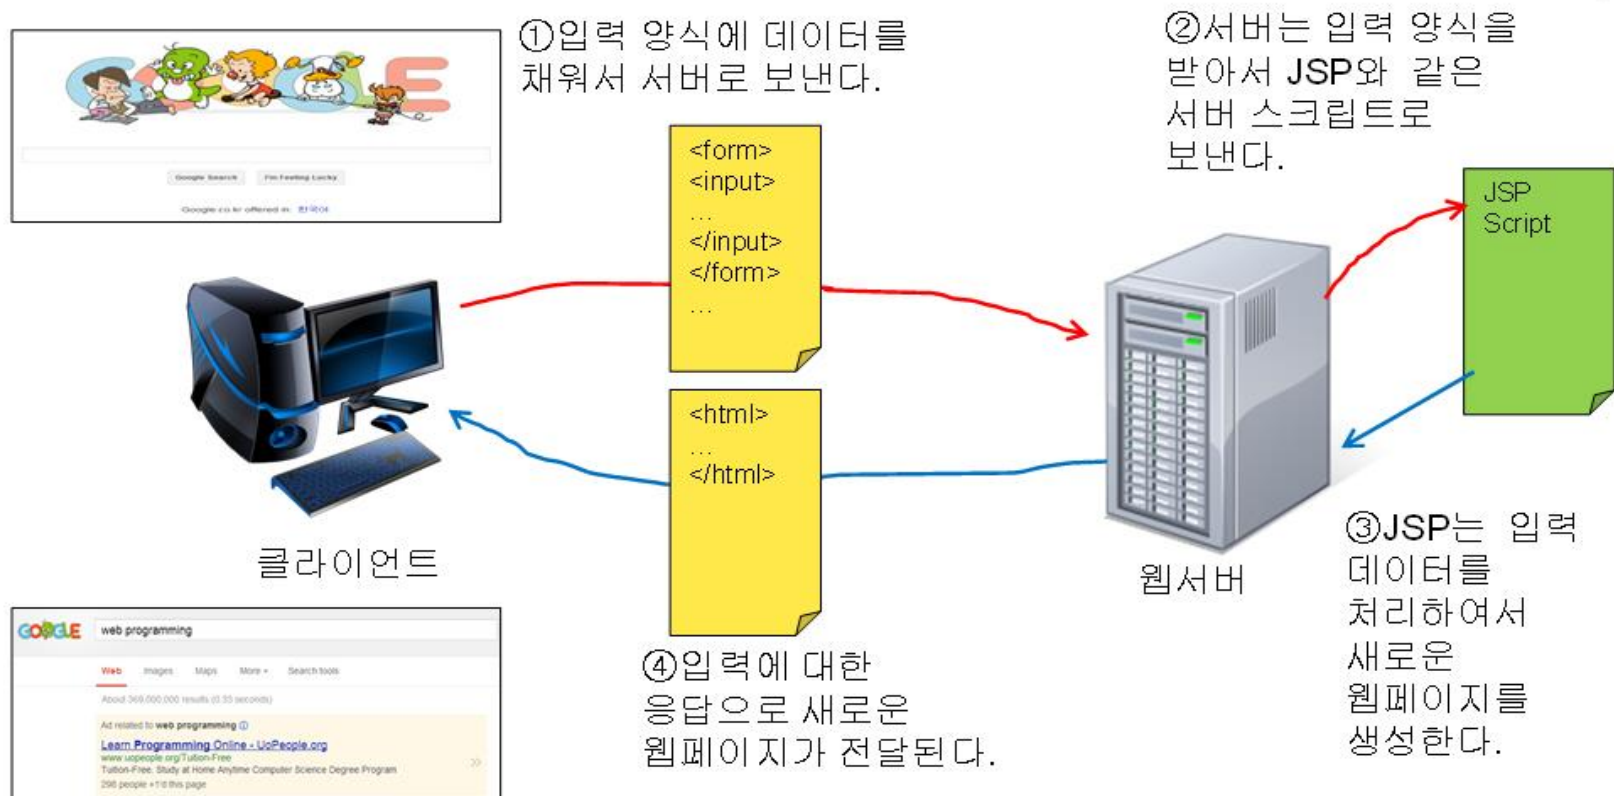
①입력 양식에 데이터를 채워서 서버로 보낸다.

Google Search I'm Feeling Lucky

Google.co.kr offered in: 한국어

<form>
<input>
...
</input>
</form>
...

②서버는 입력 양식을 받아서 JSP와 같은 서버 스크립트로 보낸다.

JSP Script

클라이언트

웹서버

<html>
...
</html>

③JSP는 입력 데이터를 처리하여서 새로운 웹페이지를 생성한다.

④입력에 대한 응답으로 새로운 웹페이지가 전달된다.

GOOGLE web programming

Web Images Maps More Search tools

About 369,000,000 results (0.33 seconds)

Ad related to web programming

Learn Programming Online - UoPeople.org
www.uopeople.org/Tuition-Free
Tuition-Free. Study at Home Anytime Computer Science Degree Program
298 people +1'd this page